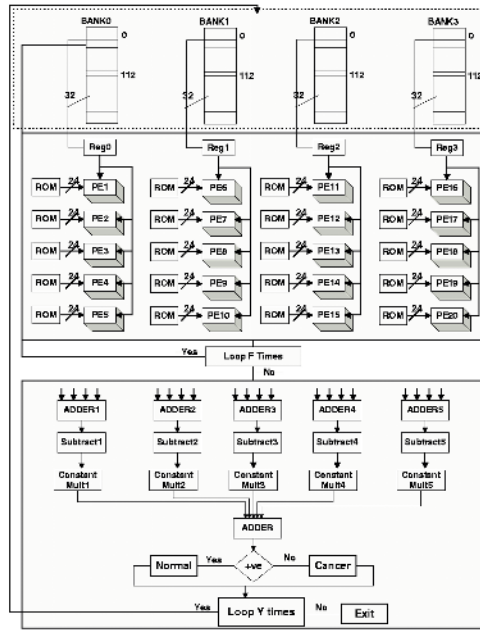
BANK0
0
112
32

BANK1
0
112
32

BANK2
0
112
32

BANK3
0
112
32

Reg0
Reg1
Reg2
Reg3

ROM 24 PE1
ROM PE2
ROM PE3
ROM PE4
ROM 24 PE5

ROM 24 PE6
ROM PE7
ROM 24 PE8
ROM 24 PE9
ROM 24 PE10

ROM 24 PE11
ROM PE12
ROM PE13
ROM PE14
ROM 24 PE15

ROM 24 PE16
ROM PE17
ROM PE18
ROM PE19
ROM 24 PE20

Yes
Loop F Times
No

ADDER1
Subtract1
Constant Mult1

ADDER2
Subtract2
Constant Mult2

ADDER3
Subtract3
Constant Mult3

ADDER4
Subtract4
Constant Mult4

ADDER5
Subtract5
Constant Mult5

ADDER

Normal
Yes
+ve
No
Cancer

Yes
Loop Y times
No
Exit